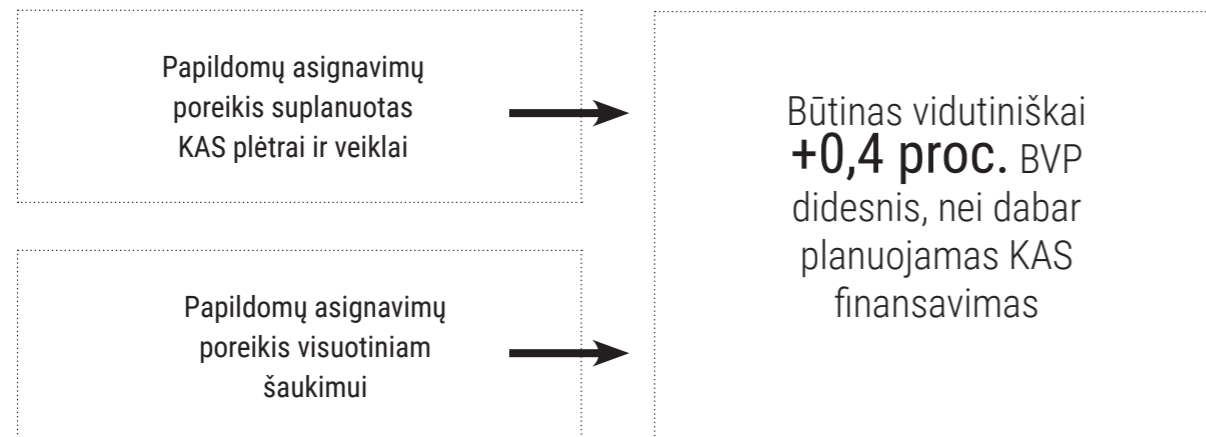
Papildomų asignavimų poreikis suplanuotas KAS plėtrai ir veiklai

Papildomų asignavimų poreikis visuotiniam šaukimui

Būtinas vidutiniškai +0,4 proc. BVP didesnis, nei dabar planuojamas KAS finansavimas